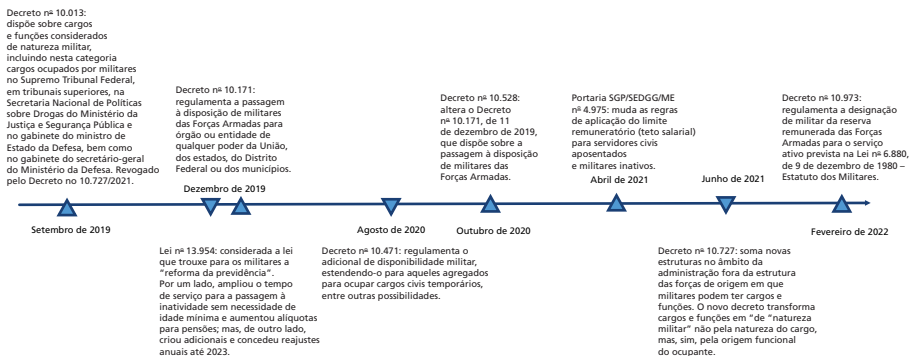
Decreto nº 10.013: dispõe sobre cargos e funções considerados de natureza militar, incluindo nesta categoria cargos ocupados por militares no Supremo Tribunal Federal, em tribunais superiores, na Secretaria Nacional de Políticas sobre Drogas do Ministério da Justiça e Segurança Pública e no gabinete do ministro de Estado da Defesa, bem como no gabinete do secretário-geral do Ministério da Defesa. Revogado pelo Decreto no 10.727/2021.

Decreto nº 10.171: regulamenta a passagem à disposição de militares das Forças Armadas para órgão ou entidade de qualquer poder da União, dos estados, do Distrito Federal ou dos municípios.

Decreto nº 10.528: altera o Decreto nº 10.171, de 11 de dezembro de 2019, que dispõe sobre a passagem à disposição de militares das Forças Armadas.

Portaria SGP/SEDGG/ME nº 4.975: muda as regras de aplicação do limite remuneratório (teto salarial) para servidores civis aposentados e militares inativos.

Decreto nº 10.973: regulamenta a designação de militar da reserva remunerada das Forças Armadas para o serviço ativo prevista na Lei nº 6.880, de 9 de dezembro de 1980 – Estatuto dos Militares.

Dezembro de 2019

Abril de 2021

Junho de 2021

Setembro de 2019

Agosto de 2020

Outubro de 2020

Fevereiro de 2022

Lei nº 13.954: considerada a lei que trouxe para os militares a "reforma da previdência". Por um lado, ampliou o tempo de serviço para a passagem à inatividade sem necessidade de idade mínima e aumentou alíquotas para pensões; mas, de outro lado, criou adicionais e concedeu reajustes anuais até 2023.

Decreto nº 10.471: regulamenta o adicional de disponibilidade militar, estendendo-o para aqueles agregados para ocupar cargos civis temporários, entre outras possibilidades.

Decreto nº 10.727: soma novas estruturas no âmbito da administração fora da estrutura das forças de origem em que militares podem ter cargos e funções. O novo decreto transforma cargos e funções em "de "natureza militar" não pela natureza do cargo, mas, sim, pela origem funcional do ocupante.